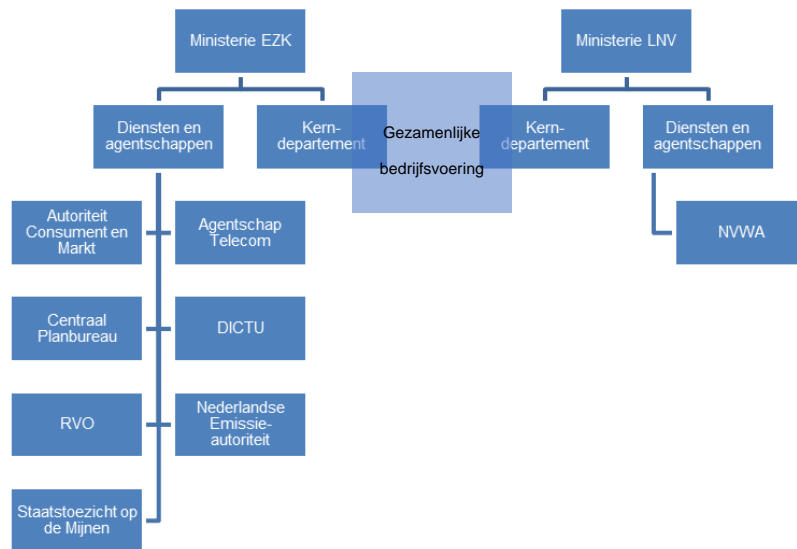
Ministerie EZK

Ministerie LNV

Diensten en agentschappen

Kerndepartement

Gezamenlijke bedrijfsvoering

Kerndepartement

Diensten en agentschappen

Autoriteit Consument en Markt

Agentschap Telecom

NVWA

Centraal Planbureau

DICTU

RVO

Nederlandse Emissieautoriteit

Staatstoezicht op de Mijnen